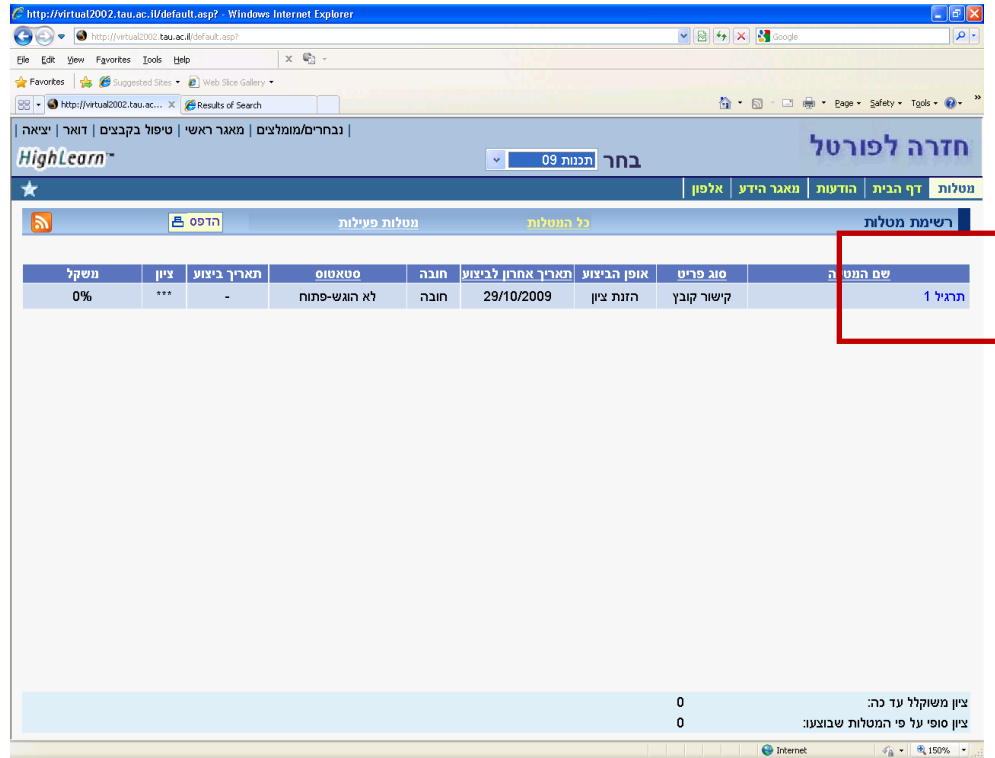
http://virtual2002.tau.ac.il/default.asp? - Windows Internet Explorer

http://virtual2002.tau.ac.il/default.asp?

Google

File Edit View Favorites Tools Help

Favorites Suggested Sites Web Slice Gallery

http://virtual2002.tau.ac... Results of Search

Page Safety Tools

| נבחרים/מומלצים | מאגר ראשי | טיפול בקבצים | דואר | יציאה |

HighLearn

בחר תכנות 09

חזרה לפורטל

מטלות | דף הבית | הודעות | מאגר הידע | אלפון

רשימת מטלות

כל המטלות

מטלות פעילות

הדפס

| שם המטלה | סוג פריט | אופן הביצוע | תאריך אחרון לביצוע | חובה | סטאטוס | תאריך ביצוע | ציון | משקל |
|---|---|---|---|---|---|---|---|---|
| תרגיל 1 | קישור קובץ | הזנת ציון | 29/10/2009 | חובה | לא הוגש-פתוח | - | *** | 0% |

ציון משוקלל עד כה: 0

ציון סופי על פי המטלות שבוצעו: 0

Internet

150%